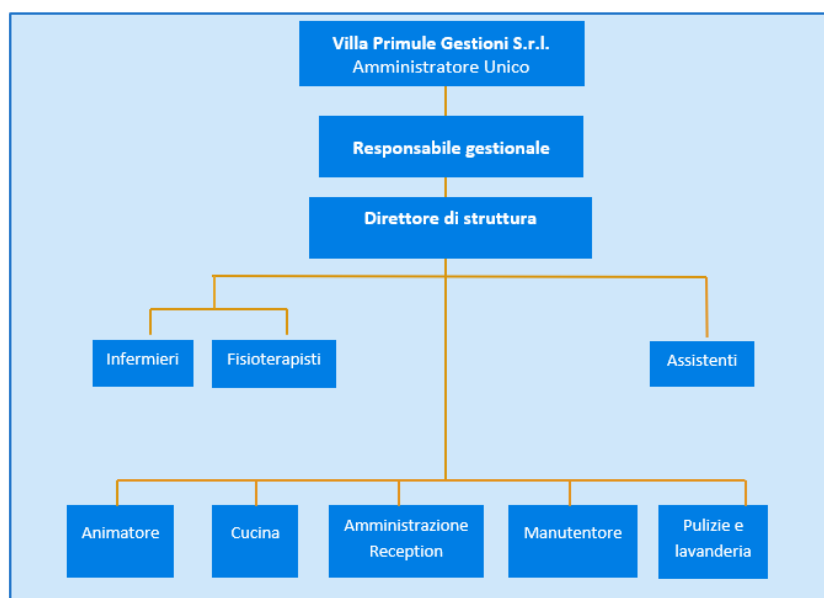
Villa Primule Gestioni S.r.l.
Amministratore Unico

Responsabile gestionale

Direttore di struttura

Infermieri

Fisioterapisti

Assistenti

Animatore

Cucina

Amministrazione Reception

Manutentore

Pulizie e lavanderia